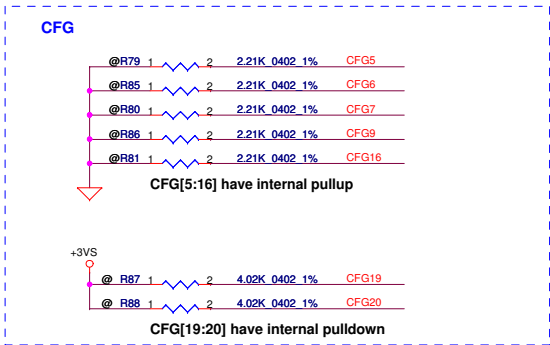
CFG

@R79 1 2 2.21K_0402_1% CFG5

@R85 1 2 2.21K_0402_1% CFG6

@R80 1 2 2.21K_0402_1% CFG7

@R86 1 2 2.21K_0402_1% CFG9

@R81 1 2 2.21K_0402_1% CFG16

CFG[5:16] have internal pullup

+3VS

@ R87 1 2 4.02K_0402_1% CFG19

@ R88 1 2 4.02K_0402_1% CFG20

CFG[19:20] have internal pulldown